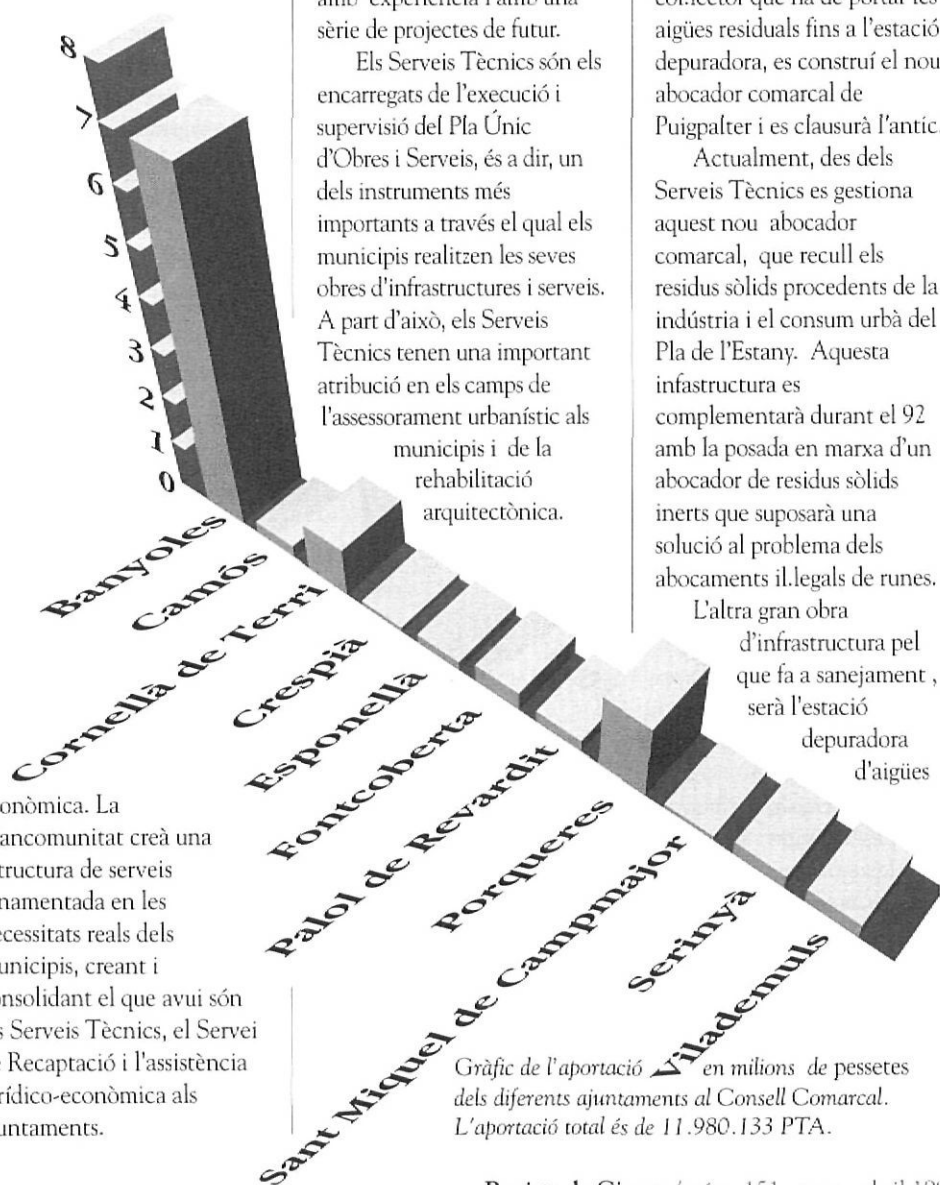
amb experiència i amb una sèrie de projectes de futur.

Els Serveis Tècnics són els encarregats de l'execució i supervisió del Pla Únic d'Obres i Serveis, és a dir, un dels instruments més importants a través el qual els municipis realitzen les seves obres d'infrastructures i serveis. A part d'això, els Serveis Tècnics tenen una important atribució en els camps de l'assessorament urbanístic als municipis i de la rehabilitació arquitectònica.

col·lector que ha de portar les aigües residuals fins a l'estació depuradora, es construí el nou abocador comarcal de Puigpalter i es clausurà l'antic.

Actualment, des dels Serveis Tècnics es gestiona aquest nou abocador comarcal, que recull els residus sòlids procedents de la indústria i el consum urbà del Pla de l'Estany. Aquesta infastructura es complementarà durant el 92 amb la posada en marxa d'un abocador de residus sòlids inerts que suposarà una solució al problema dels abocaments il.legals de runes.

L'altra gran obra d'infrastructura pel que fa a sanejament, serà l'estació depuradora d'aigües

8
7
6
5
4
3
2
1
0

Banyoles
Camós
Cornellà de Terri
Crespià
Esponellà
Fontcoberta
Palol de Revardit
Porqueres
Sant Miquel de Campmajor
Serinyà
Vilademuls

onòmica. La ancomunitat creà una structura de serveis namentada en les ecessitats reals dels unicipis, creant i onsolidant el que avui són s Serveis Tècnics, el Servei e Recaptació i l'assistència rídico-econòmica als juntaments.

Gràfic de l'aportació en milions de pessetes dels diferents ajuntaments al Consell Comarcal. L'aportació total és de 11.980.133 PTA.